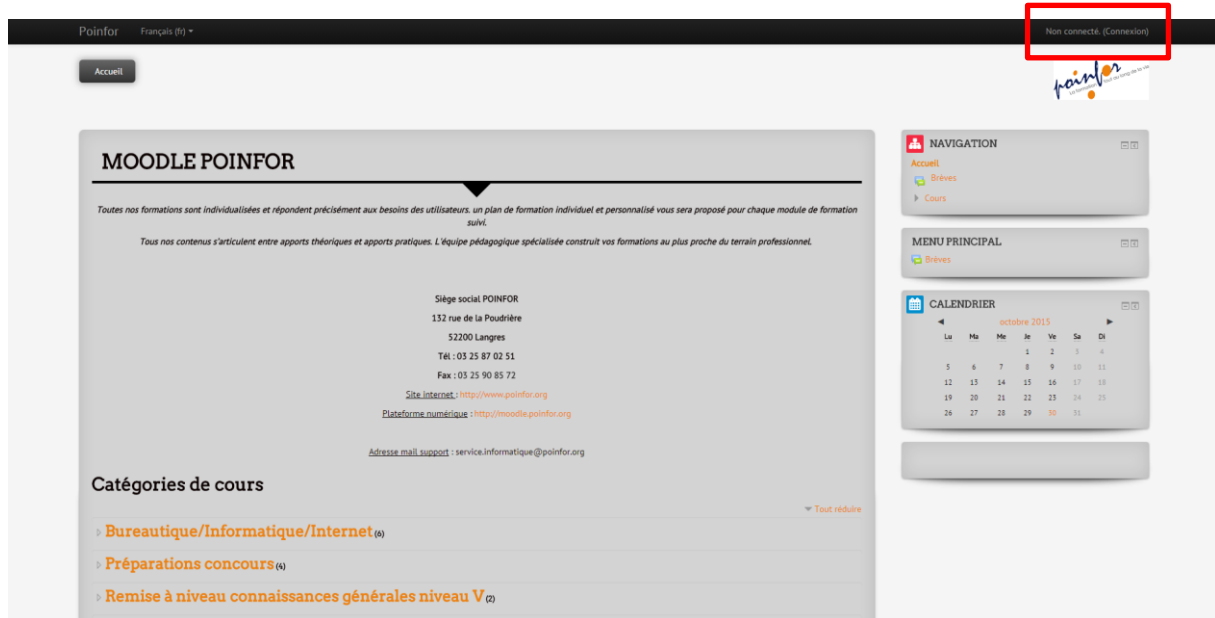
Poinfor Français (fr)

Non connecté. (Connexion)

Accueil

poinfor

MOODLE POINFOR

Toutes nos formations sont individualisées et répondent précisément aux besoins des utilisateurs. un plan de formation individuel et personnalisé vous sera proposé pour chaque module de formation suivi.

Tous nos contenus s'articulent entre apports théoriques et apports pratiques. L'équipe pédagogique spécialisée construit vos formations au plus proche du terrain professionnel.

Siège social POINFOR
132 rue de la Poudrière
52200 Langres
Tél : 03 25 87 02 51
Fax : 03 25 90 85 72
Site internet : http://www.poinfor.org
Plateforme numérique : http://moodle.poinfor.org

Adresse mail support : service.informatique@poinfor.org

Catégories de cours

Tout réduire

Bureautique/Informatique/Internet (6)

Préparations concours (4)

Remise à niveau connaissances générales niveau V (2)

NAVIGATION
Accueil
Brèves
Cours

MENU PRINCIPAL
Brèves

CALENDRIER
◄ octobre 2015 ►

| Lu | Ma | Me | Je | Ve | Sa | Di |
|---|---|---|---|---|---|---|
| | | | 1 | 2 | 3 | 4 |
| 5 | 6 | 7 | 8 | 9 | 10 | 11 |
| 12 | 13 | 14 | 15 | 16 | 17 | 18 |
| 19 | 20 | 21 | 22 | 23 | 24 | 25 |
| 26 | 27 | 28 | 29 | 30 | 31 | |